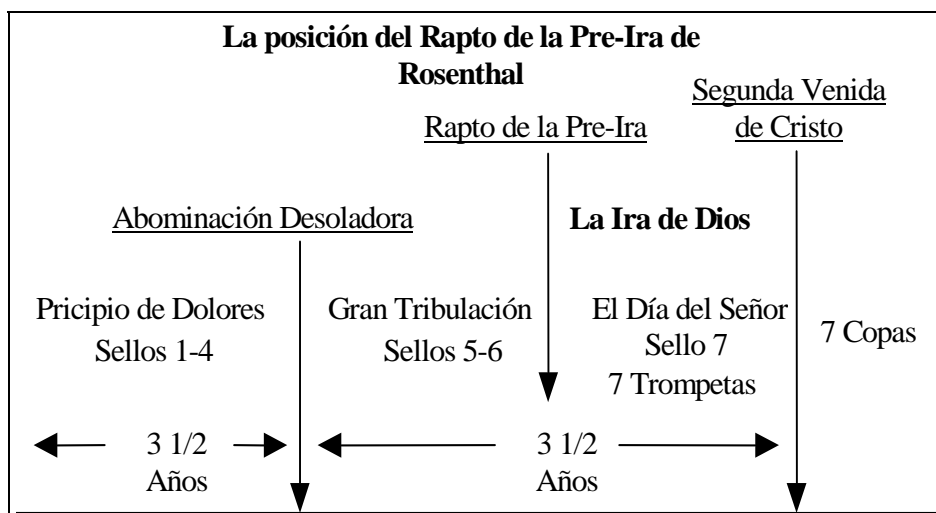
La posición del Rapto de la Pre-Ira de Rosenthal

Segunda Venida de Cristo

Rapto de la Pre-Ira

Abominación Desoladora

La Ira de Dios

Pricipio de Dolores
Sellos 1-4

Gran Tribulación
Sellos 5-6

El Día del Señor
Sello 7
7 Trompetas

7 Copas

3 1/2
Años

3 1/2
Años